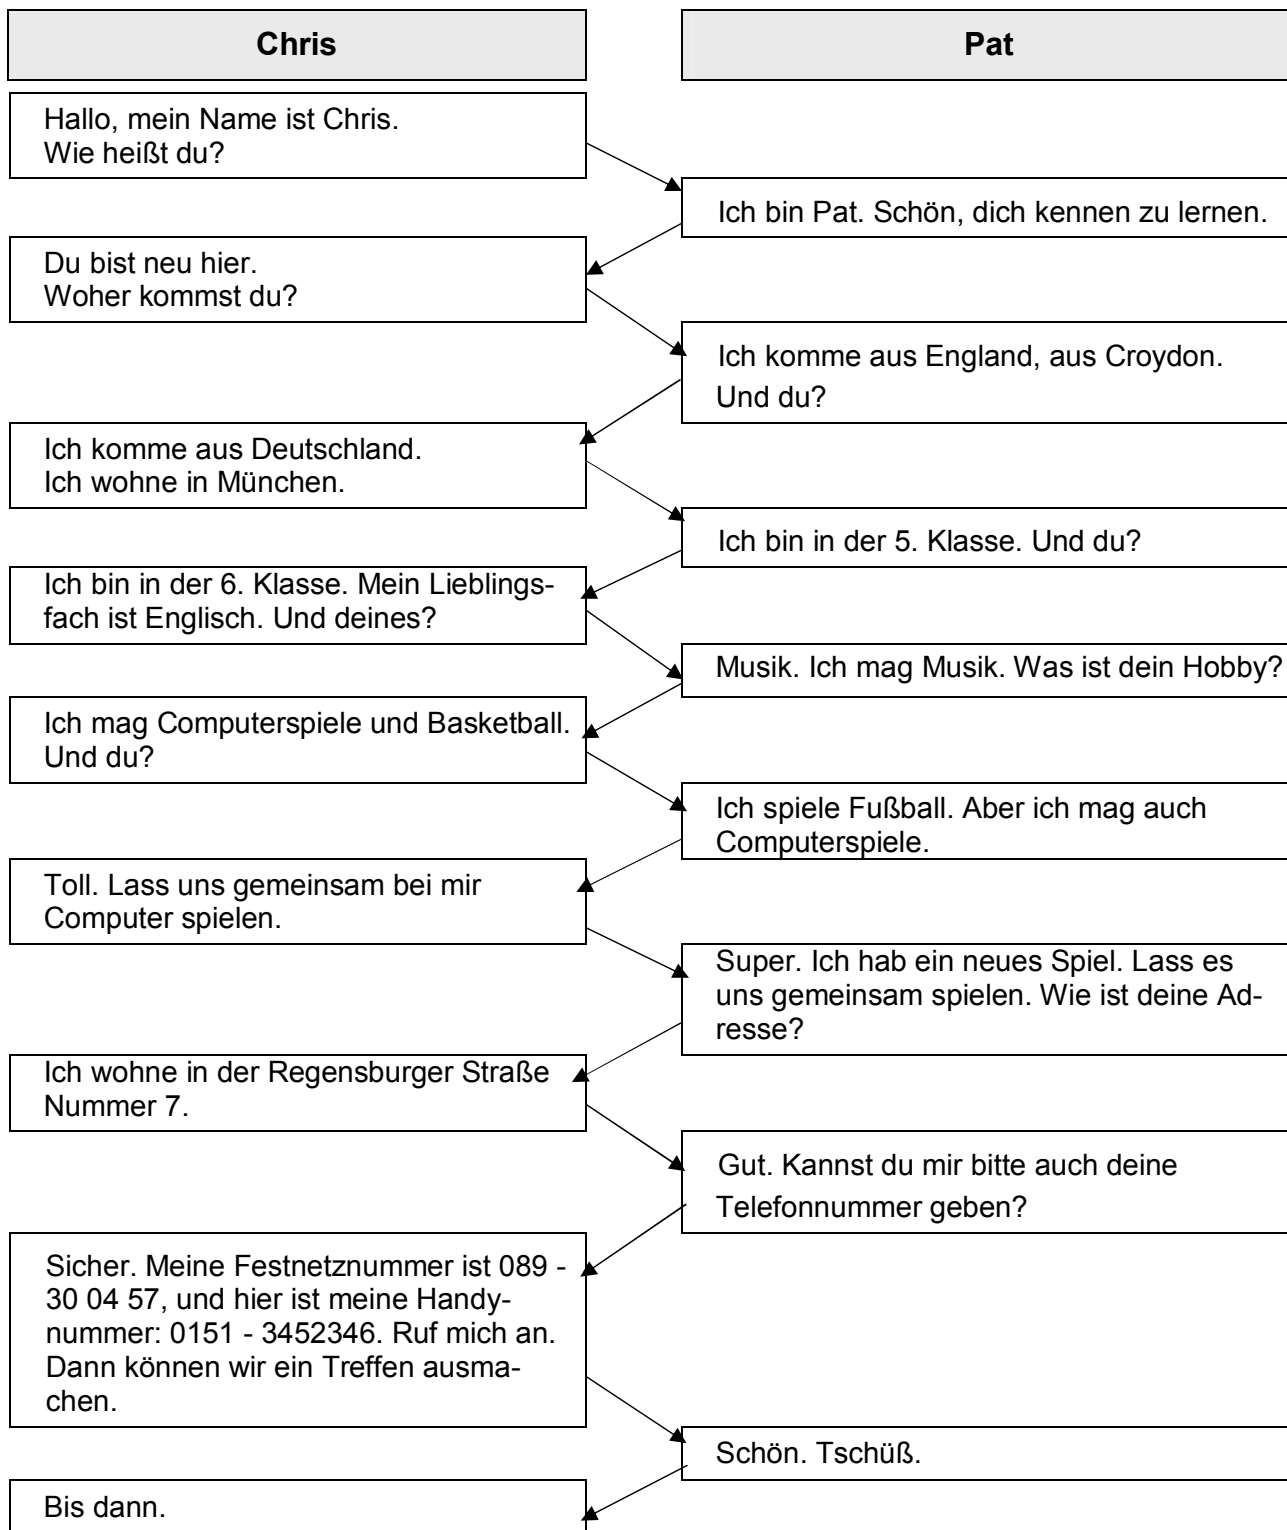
Chris

Pat

Hallo, mein Name ist Chris.
Wie heißt du?

Ich bin Pat. Schön, dich kennen zu lernen.

Du bist neu hier.
Woher kommst du?

Ich komme aus England, aus Croydon.
Und du?

Ich komme aus Deutschland.
Ich wohne in München.

Ich bin in der 5. Klasse. Und du?

Ich bin in der 6. Klasse. Mein Lieblingsfach ist Englisch. Und deines?

Musik. Ich mag Musik. Was ist dein Hobby?

Ich mag Computerspiele und Basketball. Und du?

Ich spiele Fußball. Aber ich mag auch Computerspiele.

Toll. Lass uns gemeinsam bei mir Computer spielen.

Super. Ich hab ein neues Spiel. Lass es uns gemeinsam spielen. Wie ist deine Adresse?

Ich wohne in der Regensburger Straße Nummer 7.

Gut. Kannst du mir bitte auch deine Telefonnummer geben?

Sicher. Meine Festnetznummer ist 089 - 30 04 57, und hier ist meine Handynummer: 0151 - 3452346. Ruf mich an. Dann können wir ein Treffen ausmachen.

Schön. Tschüß.

Bis dann.